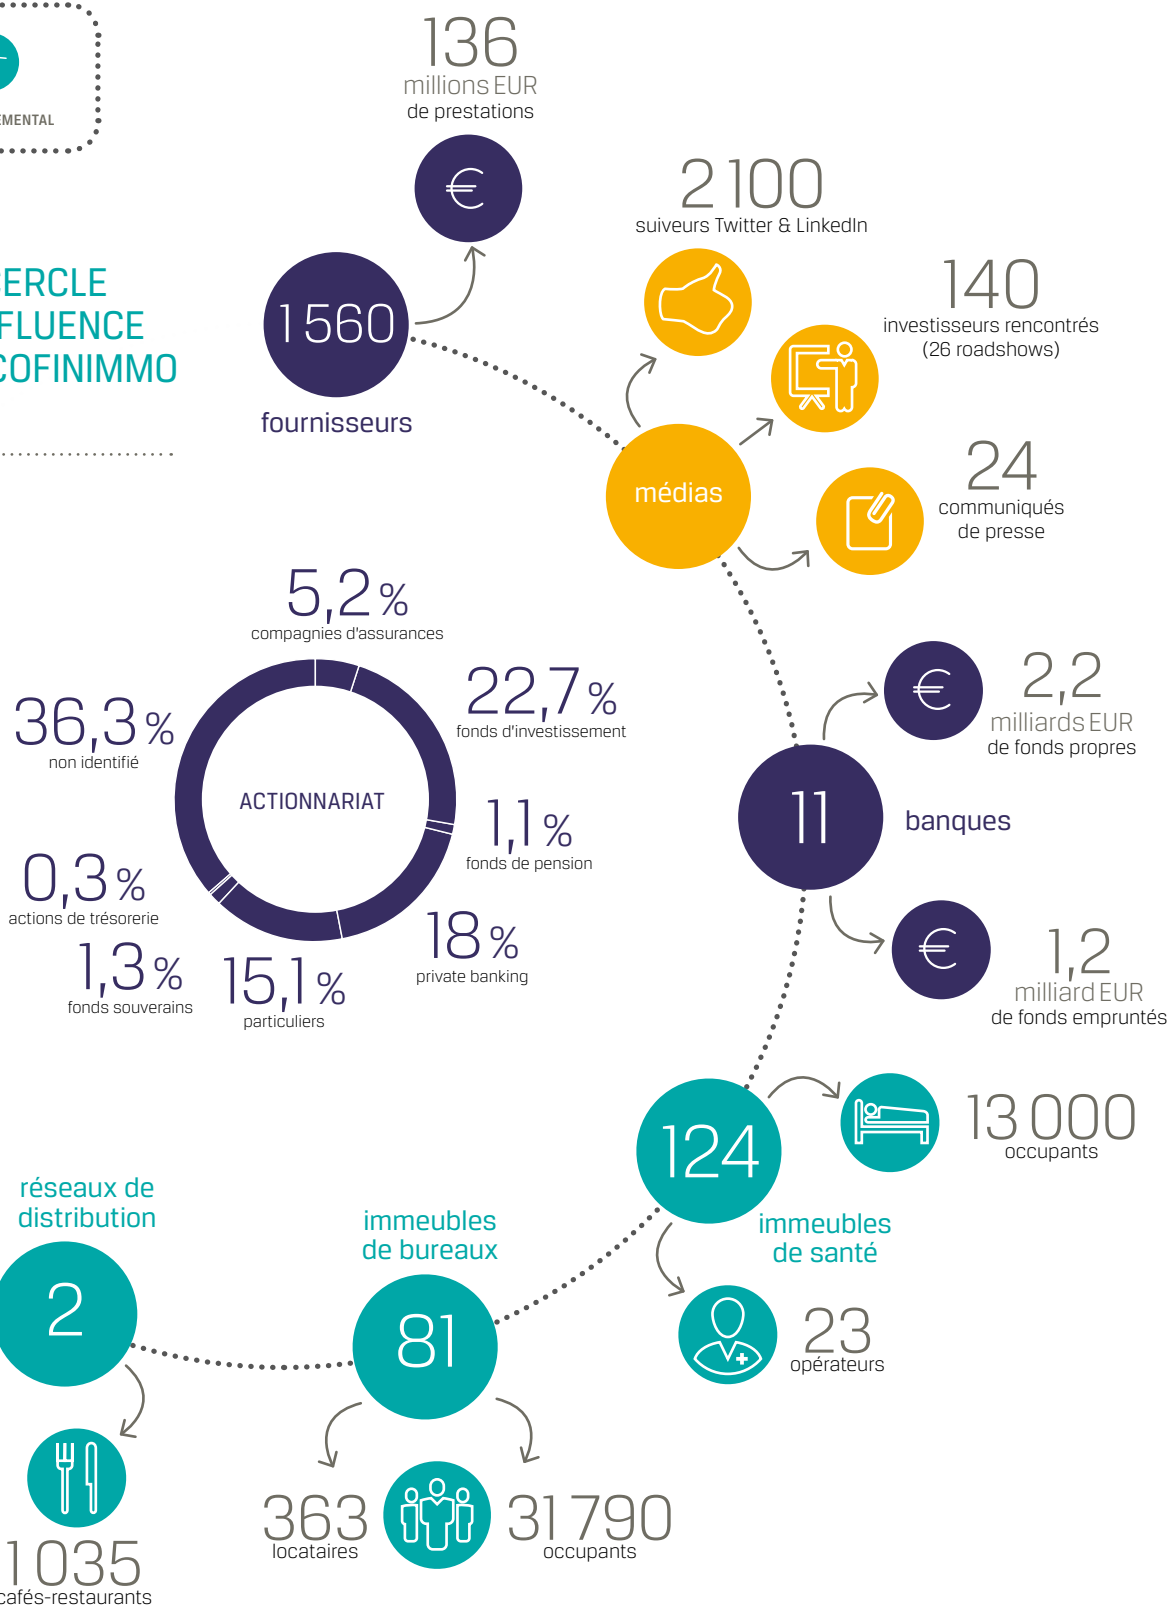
EMENTAL

ERCLE
FLUENCE
COFINIMMO

136
millions EUR
de prestations

1 560
fournisseurs

2 100
suiveurs Twitter & LinkedIn

140
investisseurs rencontrés
(26 roadshows)

médias

24
communiqués
de presse

5,2 %
compagnies d'assurances

22,7 %
fonds d'investissement

36,3 %
non identifié

ACTIONNARIAT

1,1 %
fonds de pension

0,3 %
actions de trésorerie

18 %
private banking

1,3 %
fonds souverains

15,1 %
particuliers

2,2
milliards EUR
de fonds propres

11
banques

1,2
milliard EUR
de fonds empruntés

13 000
occupants

124
immeubles
de santé

réseaux de
distribution

2

immeubles
de bureaux

81

23
opérateurs

1 035
cafés-restaurants

363
locataires

31 790
occupants